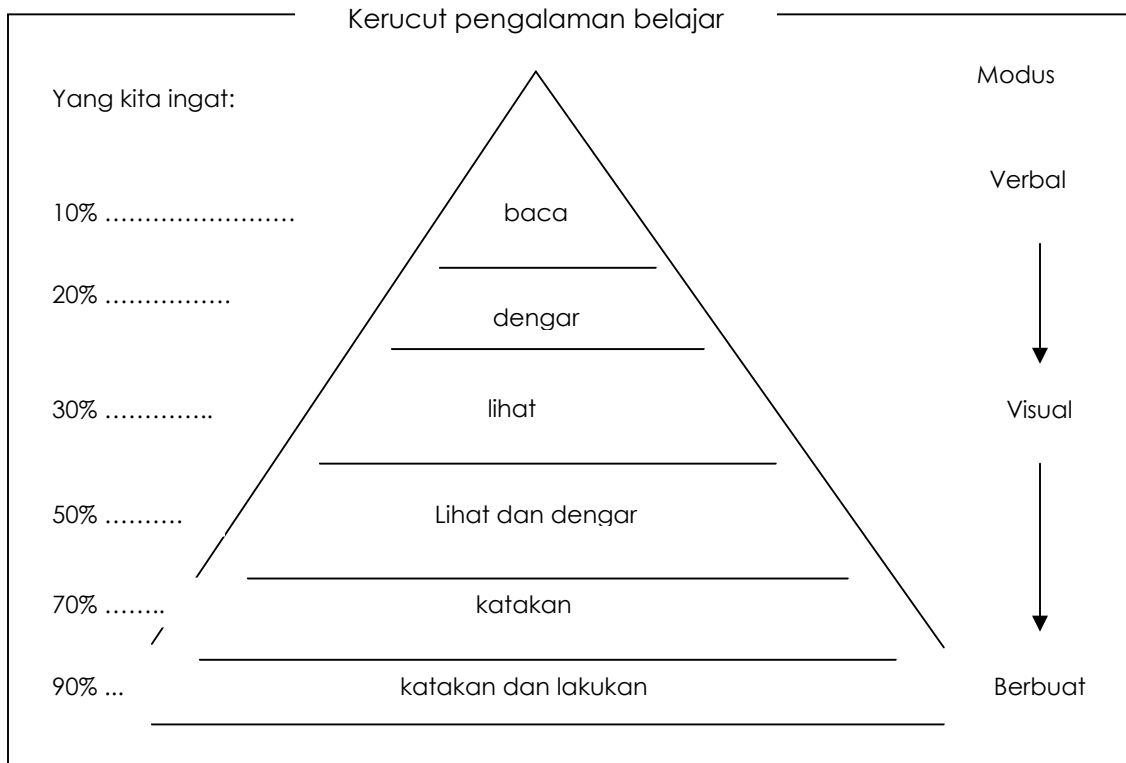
Kerucut pengalaman belajar

Yang kita ingat:

Modus

Verbal

10% ……………………

baca

20% ……………

dengar

30% …………..

lihat

Visual

50% ……….

Lihat dan dengar

70% ……..

katakan

90% ...

katakan dan lakukan

Berbuat